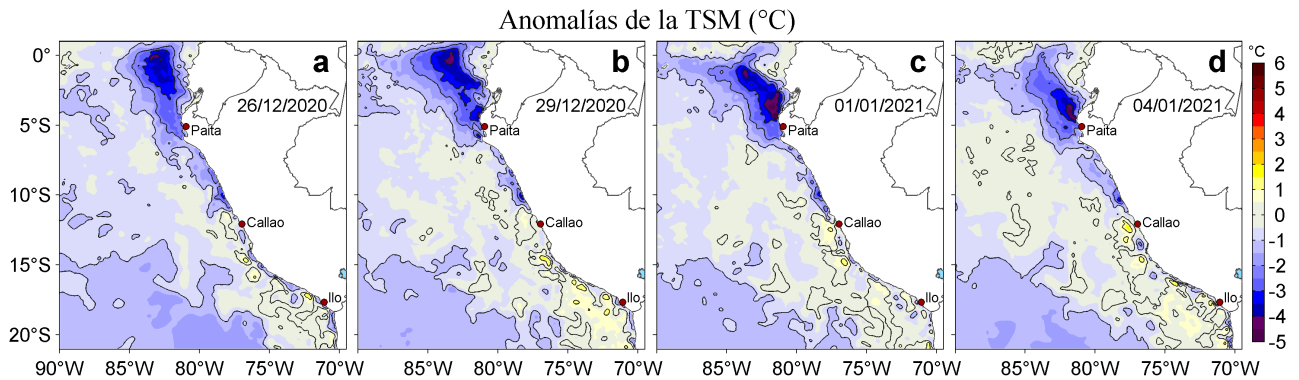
Anomalías de la TSM (°C)

a
26/12/2020
Paita
Callao
Ilo

b
29/12/2020
Paita
Callao
Ilo

c
01/01/2021
Paita
Callao
Ilo

d
04/01/2021
Paita
Callao
Ilo

0°
5°S
10°S
15°S
20°S

90°W 85°W 80°W 75°W 70°W
85°W 80°W 75°W 70°W
85°W 80°W 75°W 70°W
85°W 80°W 75°W 70°W

°C
6
5
4
3
2
1
0
-1
-2
-3
-4
-5